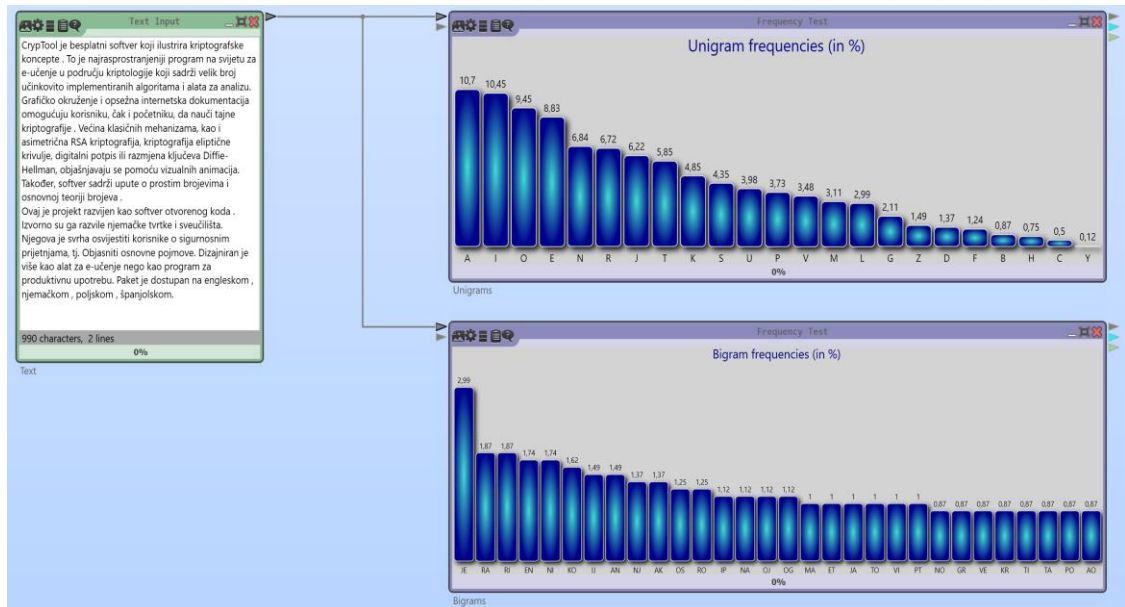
Text Input

CrypTool je besplatni softver koji ilustrira kriptografske koncepte . To je najrasprostranjeniji program na svijetu za e-učenje u području kriptologije koji sadrži velik broj učinkovito implementiranih algoritama i alata za analizu. Grafičko okruženje i opsežna internetska dokumentacija omogućuju korisniku, čak i početniku, da nauči tajne kriptografije . Većina klasičnih mehanizama, kao i asimetrična RSA kriptografija, kriptografija eliptične krivulje, digitalni potpis ili razmjena ključeva Diffie-Hellman, objašnjavaju se pomoću vizualnih animacija. Također, softver sadrži upute o prostim brojevima i osnovnoj teoriji brojeva .
Ovaj je projekt razvijen kao softver otvorenog koda . Izvorno su ga razvile njemačke tvrtke i sveučilišta. Njegova je svrha osvijestiti korisnike o sigurnosnim prijetnjama, tj. Objasniti osnovne pojmove. Dizajniran je više kao alat za e-učenje nego kao program za produktivnu upotrebu. Paket je dostupan na engleskom , njemačkom , poljskom , španjolskom.

990 characters, 2 lines
0%
Text

Frequency Test
Unigram frequencies (in %)

| A | I | O | E | N | R | J | T | K | S | U | P | V | M | L | G | Z | D | F | B | H | C | Y |
|---|---|---|---|---|---|---|---|---|---|---|---|---|---|---|---|---|---|---|---|---|---|---|
| 10,7 | 10,45 | 9,45 | 8,83 | 6,84 | 6,72 | 6,22 | 5,85 | 4,85 | 4,35 | 3,98 | 3,73 | 3,48 | 3,11 | 2,99 | 2,11 | 1,49 | 1,37 | 1,24 | 0,87 | 0,75 | 0,5 | 0,12 |

0%
Unigrams

Frequency Test
Bigram frequencies (in %)

| JE | RA | RI | EN | NI | KO | IJ | AN | NJ | AK | OS | RO | IP | NA | OJ | OG | MA | ET | JA | TO | VI | PT | NO | GR | VE | KR | TI | TA | PO | AO |
|---|---|---|---|---|---|---|---|---|---|---|---|---|---|---|---|---|---|---|---|---|---|---|---|---|---|---|---|---|---|
| 2,99 | 1,87 | 1,87 | 1,74 | 1,74 | 1,62 | 1,49 | 1,49 | 1,37 | 1,37 | 1,25 | 1,25 | 1,12 | 1,12 | 1,12 | 1,12 | 1 | 1 | 1 | 1 | 1 | 1 | 0,87 | 0,87 | 0,87 | 0,87 | 0,87 | 0,87 | 0,87 | 0,87 |

0%
Bigrams